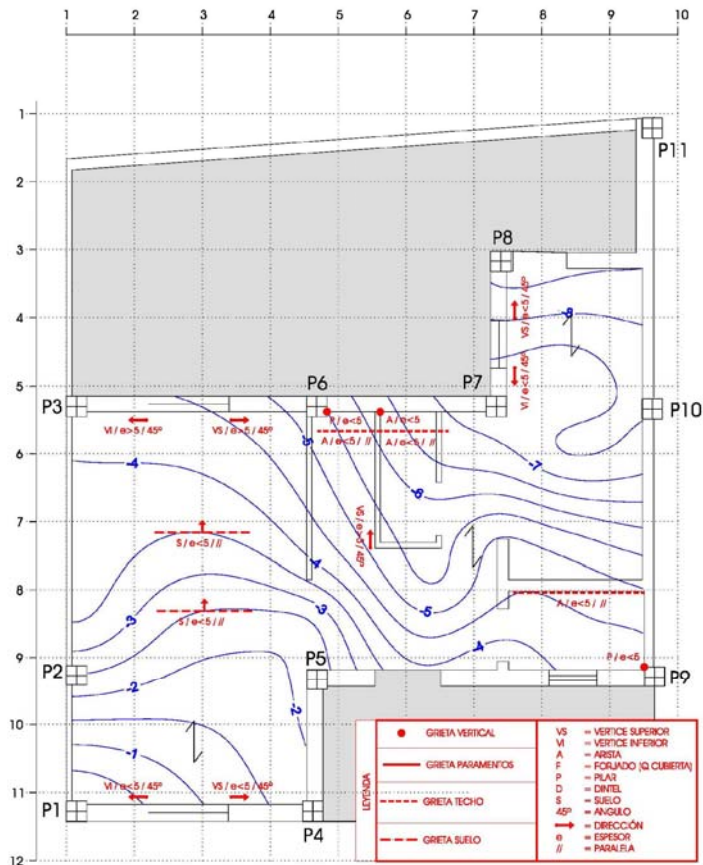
1 2 3 4 5 6 7 8 9 10

1
2
3
4
5
6
7
8
9
10
11
12

P11
P8
P6
P7
P3
P10
P2
P5
P9
P1
P4

VS / e<5 / 45°
VI / e<5 / 45°
-8
VI / e>5 / 45°
VS / e<5 / 45°
P / e<5
A / e<5
A / e<5 / //
A / e<5 / //
-5
-4
-6
-7
VS / e<5 / 45°
S / e<5 / //
-4
-3
-5
S / e<5 / //
A / e<5 / //
-3
-4
P / e<5
-2
-2
-1
VI / e<5 / 45°
VS / e<5 / 45°

LEYENDA
GRIETA VERTICAL
GRIETA PARAMENTOS
GRIETA TECHO
GRIETA SUELO

VS = VERTICE SUPERIOR
VI = VERTICE INFERIOR
A = ARISTA
F = FORJADO (O CUBIERTA)
P = PILAR
D = DINTEL
S = SUELO
45° = ANGULO
= DIRECCIÓN
e = ESPESOR
// = PARALELA